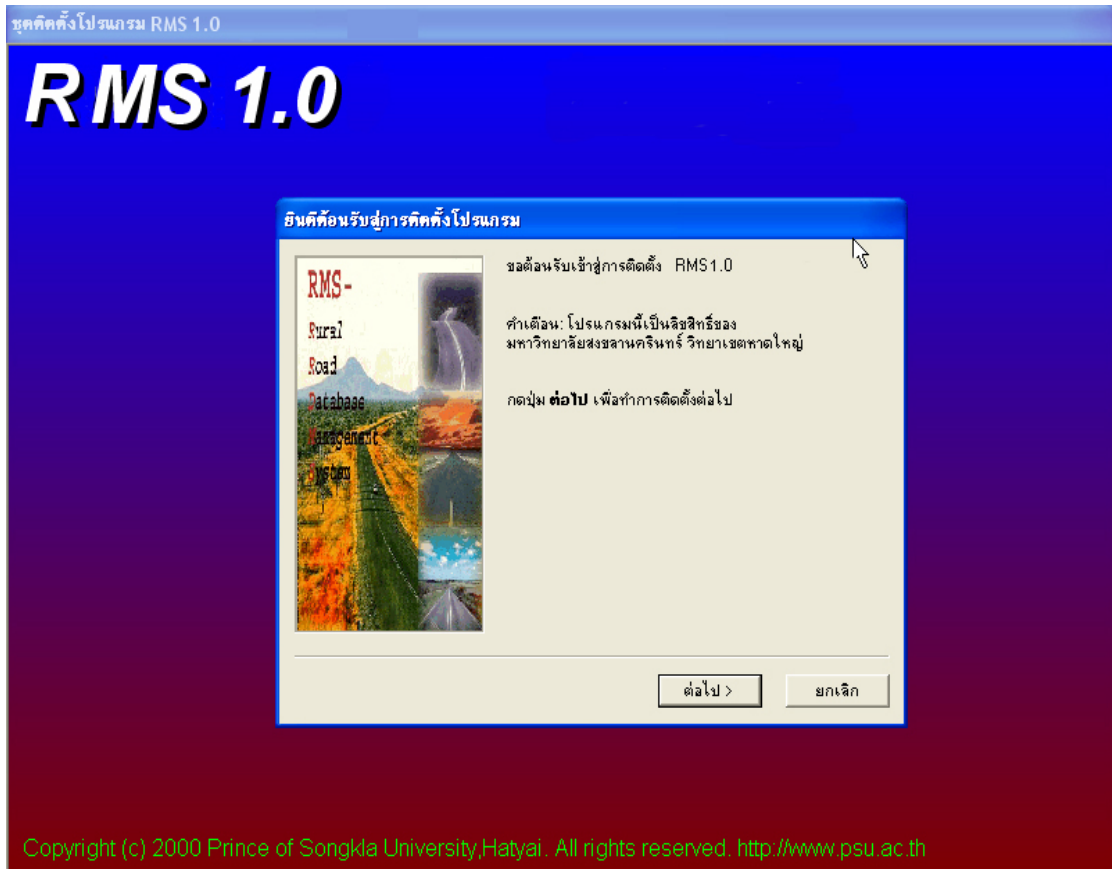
ชุดติดตั้งโปรแกรม RMS 1.0

RMS 1.0

ยินดีต้อนรับสู่การติดตั้งโปรแกรม

RMS-
Rural
Road
Database
Management
System

ขอต้อนรับเข้าสู่การติดตั้ง RMS1.0

คำเตือน: โปรแกรมนี้เป็นลิขสิทธิ์ของ มหาวิทยาลัยสงขลานครินทร์ วิทยาเขตหาดใหญ่

กดปุ่ม **ต่อไป** เพื่อทำการติดตั้งต่อไป

ต่อไป >

ยกเลิก

Copyright (c) 2000 Prince of Songkla University,Hatyai. All rights reserved. http://www.psu.ac.th